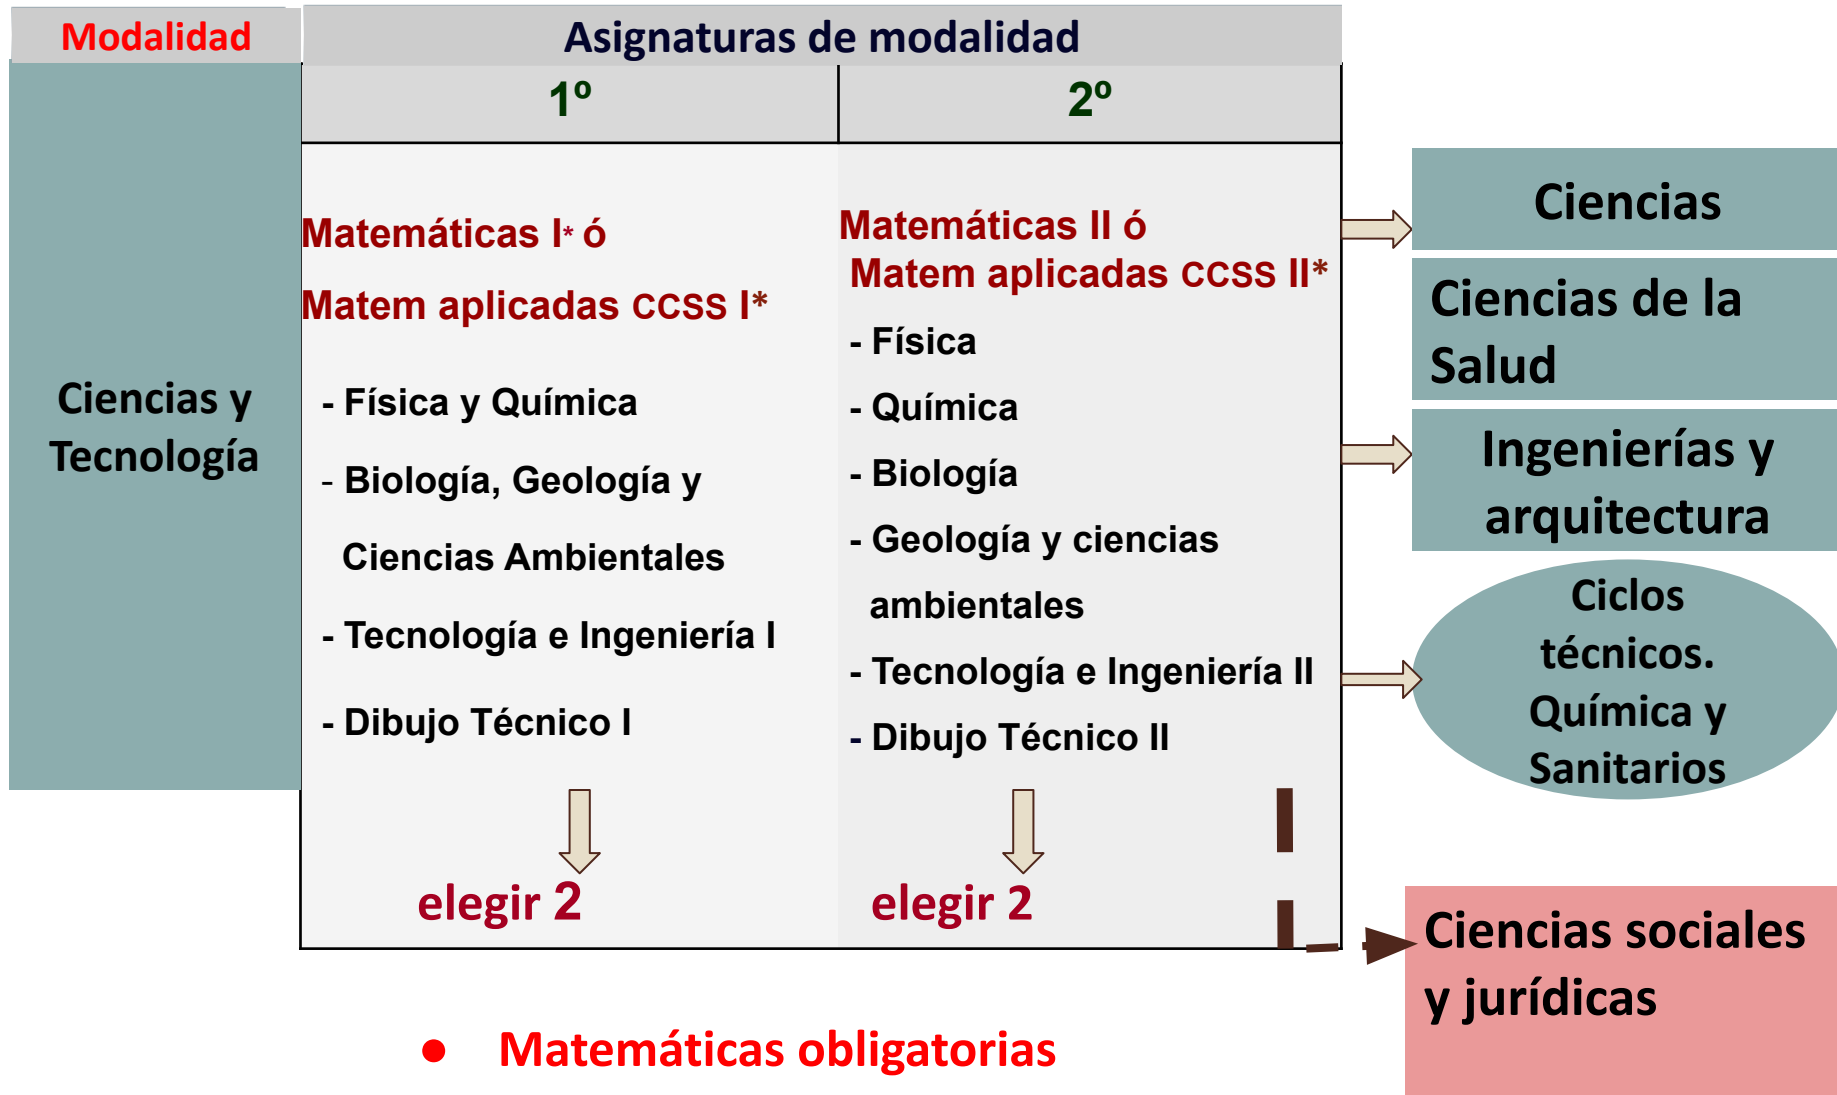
| Modalidad | Asignaturas de modalidad 1º | Asignaturas de modalidad 2º |
|---|---|---|
| Ciencias y Tecnología | Matemáticas I* ó<br>Matem aplicadas CCSS I*<br>- Física y Química<br>- Biología, Geología y Ciencias Ambientales<br>- Tecnología e Ingeniería I<br>- Dibujo Técnico I<br>elegir 2 | Matemáticas II ó<br>Matem aplicadas CCSS II*<br>- Física<br>- Química<br>- Biología<br>- Geología y ciencias ambientales<br>- Tecnología e Ingeniería II<br>- Dibujo Técnico II<br>elegir 2 |

Ciencias

Ciencias de la Salud

Ingenierías y arquitectura

Ciclos técnicos. Química y Sanitarios

Ciencias sociales y jurídicas

• Matemáticas obligatorias